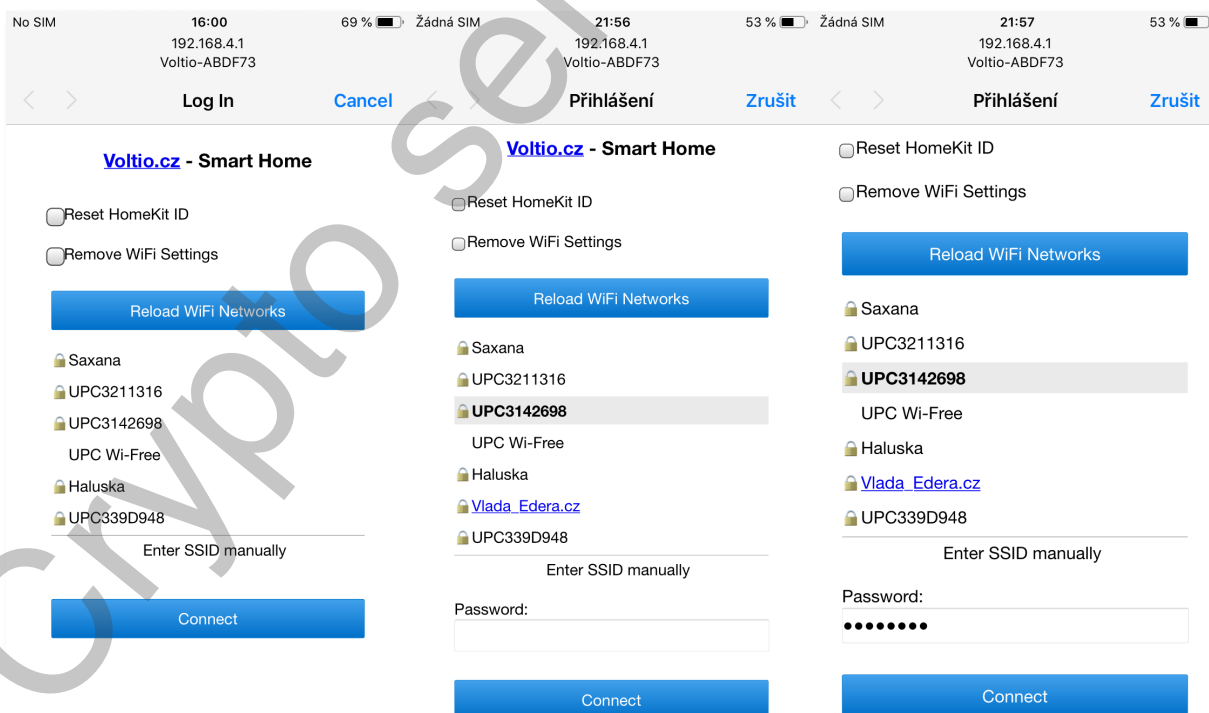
No SIM 16:00 69 %
192.168.4.1
Voltio-ABDF73
Log In Cancel

Voltio.cz - Smart Home

Reset HomeKit ID

Remove WiFi Settings

Reload WiFi Networks

Saxana
UPC3211316
UPC3142698
UPC Wi-Free
Haluska
UPC339D948
Enter SSID manually

Connect

Žádná SIM 21:56 53 %
192.168.4.1
Voltio-ABDF73
Přihlášení Zrušit

Voltio.cz - Smart Home

Reset HomeKit ID

Remove WiFi Settings

Reload WiFi Networks

Saxana
UPC3211316
UPC3142698
UPC Wi-Free
Haluska
Vlada_Edera.cz
UPC339D948
Enter SSID manually

Password:

Connect

Žádná SIM 21:57 53 %
192.168.4.1
Voltio-ABDF73
Přihlášení Zrušit

Reset HomeKit ID

Remove WiFi Settings

Reload WiFi Networks

Saxana
UPC3211316
UPC3142698
UPC Wi-Free
Haluska
Vlada_Edera.cz
UPC339D948
Enter SSID manually

Password:
••••••••

Connect

Crypto sel